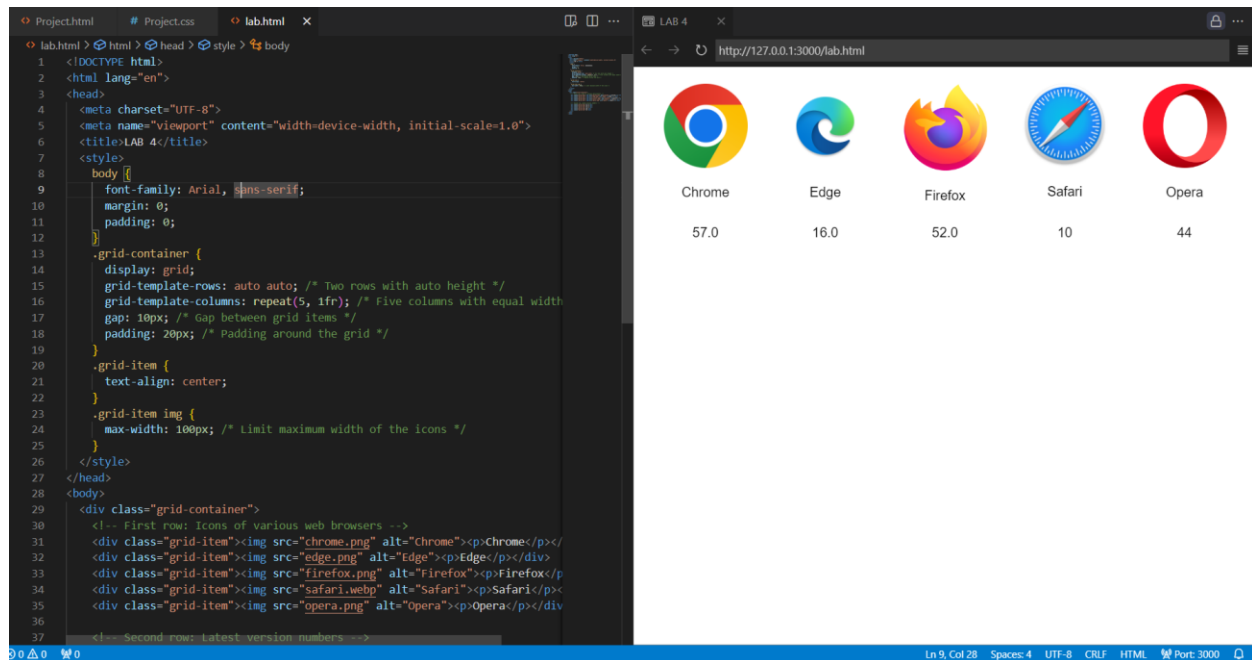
Project.html    # Project.css    lab.html ×

lab.html > html > head > style > body

1 <!DOCTYPE html>
2 <html lang="en">
3 <head>
4 <meta charset="UTF-8">
5 <meta name="viewport" content="width=device-width, initial-scale=1.0">
6 <title>LAB 4</title>
7 <style>
8 body {
9 font-family: Arial, sans-serif;
10 margin: 0;
11 padding: 0;
12 }
13 .grid-container {
14 display: grid;
15 grid-template-rows: auto auto; /* Two rows with auto height */
16 grid-template-columns: repeat(5, 1fr); /* Five columns with equal width
17 gap: 10px; /* Gap between grid items */
18 padding: 20px; /* Padding around the grid */
19 }
20 .grid-item {
21 text-align: center;
22 }
23 .grid-item img {
24 max-width: 100px; /* Limit maximum width of the icons */
25 }
26 </style>
27 </head>
28 <body>
29 <div class="grid-container">
30 <!-- First row: Icons of various web browsers -->
31 <div class="grid-item"><img src="chrome.png" alt="Chrome"><p>Chrome</p></
32 <div class="grid-item"><img src="edge.png" alt="Edge"><p>Edge</p></div>
33 <div class="grid-item"><img src="firefox.png" alt="Firefox"><p>Firefox</p
34 <div class="grid-item"><img src="safari.webp" alt="Safari"><p>Safari</p><
35 <div class="grid-item"><img src="opera.png" alt="Opera"><p>Opera</p></div
36
37 <!-- Second row: Latest version numbers -->

LAB 4 ×

http://127.0.0.1:3000/lab.html

| Chrome | Edge | Firefox | Safari | Opera |
|---|---|---|---|---|
| 57.0 | 16.0 | 52.0 | 10 | 44 |

⊗ 0 ⚠ 0   0   Ln 9, Col 28   Spaces: 4   UTF-8   CRLF   HTML   Port : 3000